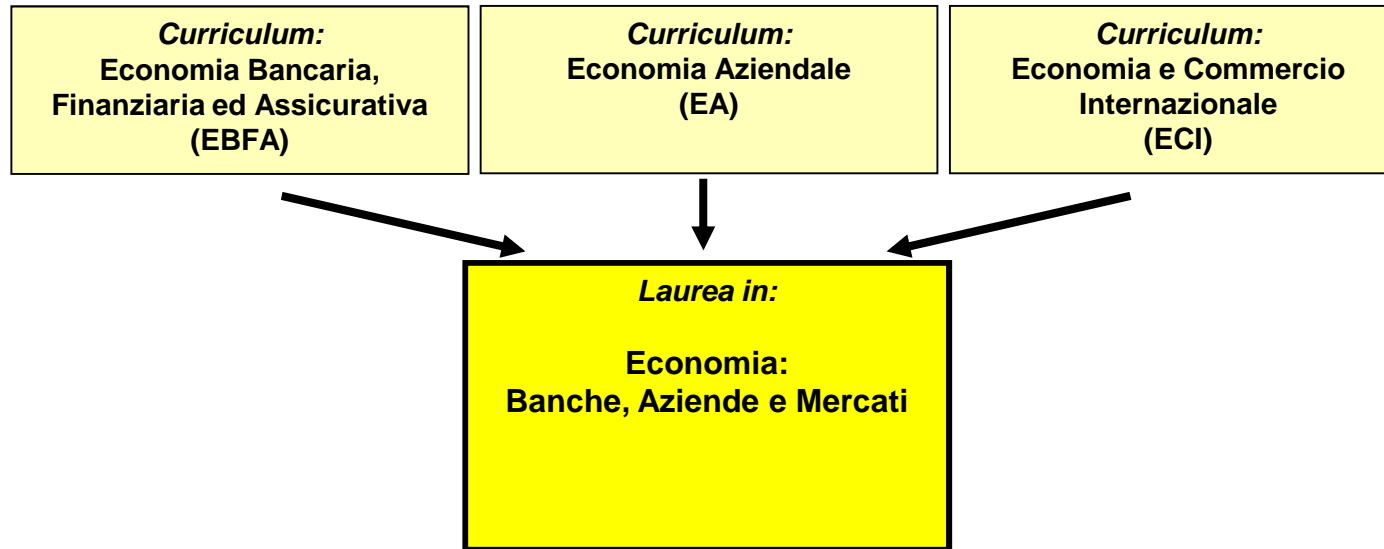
Curriculum:
Economia Bancaria, Finanziaria ed Assicurativa
(EBFA)

Curriculum:
Economia Aziendale
(EA)

Curriculum:
Economia e Commercio Internazionale
(ECI)

Laurea in:

Economia:
Banche, Aziende e Mercati